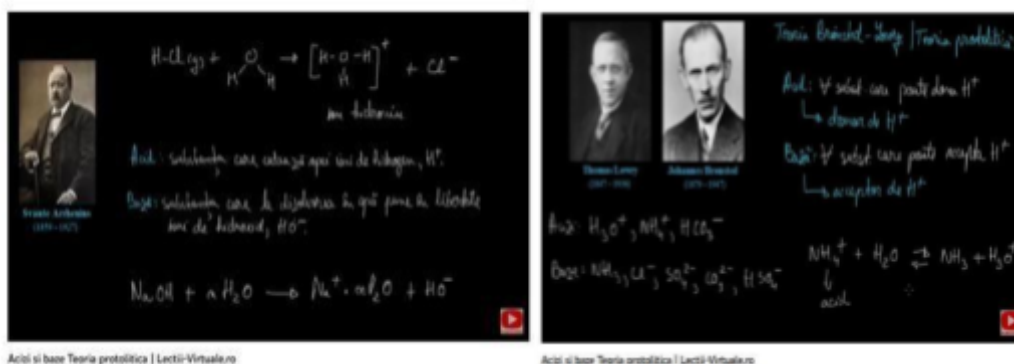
$H-Cl_{(g)} + H-O-H \rightarrow [H-O-H]^+ + Cl^-$

ion hidroniu

Svante Arrhenius (1859 - 1927)

Acid: substanța care cedează apei ioni de hidrogen, $H^+$.

Baza: substanța care la dizolvarea în apă pune în libertate ioni de hidroxid, $HO^-$.

$NaOH + nH_2O \longrightarrow Na^+ \cdot aq H_2O + HO^-$

Acizi si baze Teoria protolitica | Lectii-Virtuale.ro

Teoria Brønsted-Lowry (Teoria protolitică)

Thomas Lowry (1874 - 1936)

Johannes Brønsted (1879 - 1947)

Acid: ∀ subst. care poate dona $H^+$
↳ donor de $H^+$

Baza: ∀ subst. care poate accepta $H^+$
↳ acceptor de $H^+$

Acizi: $H_3O^+$, $NH_4^+$, $HCO_3^-$

Baze: $NH_3$, $Cl^-$, $SO_4^{2-}$, $CO_3^{2-}$, $HSO_4^-$

$NH_4^+ + H_2O \rightleftarrows NH_3 + H_3O^+$
acid

Acizi si baze Teoria protolitica | Lectii-Virtuale.ro